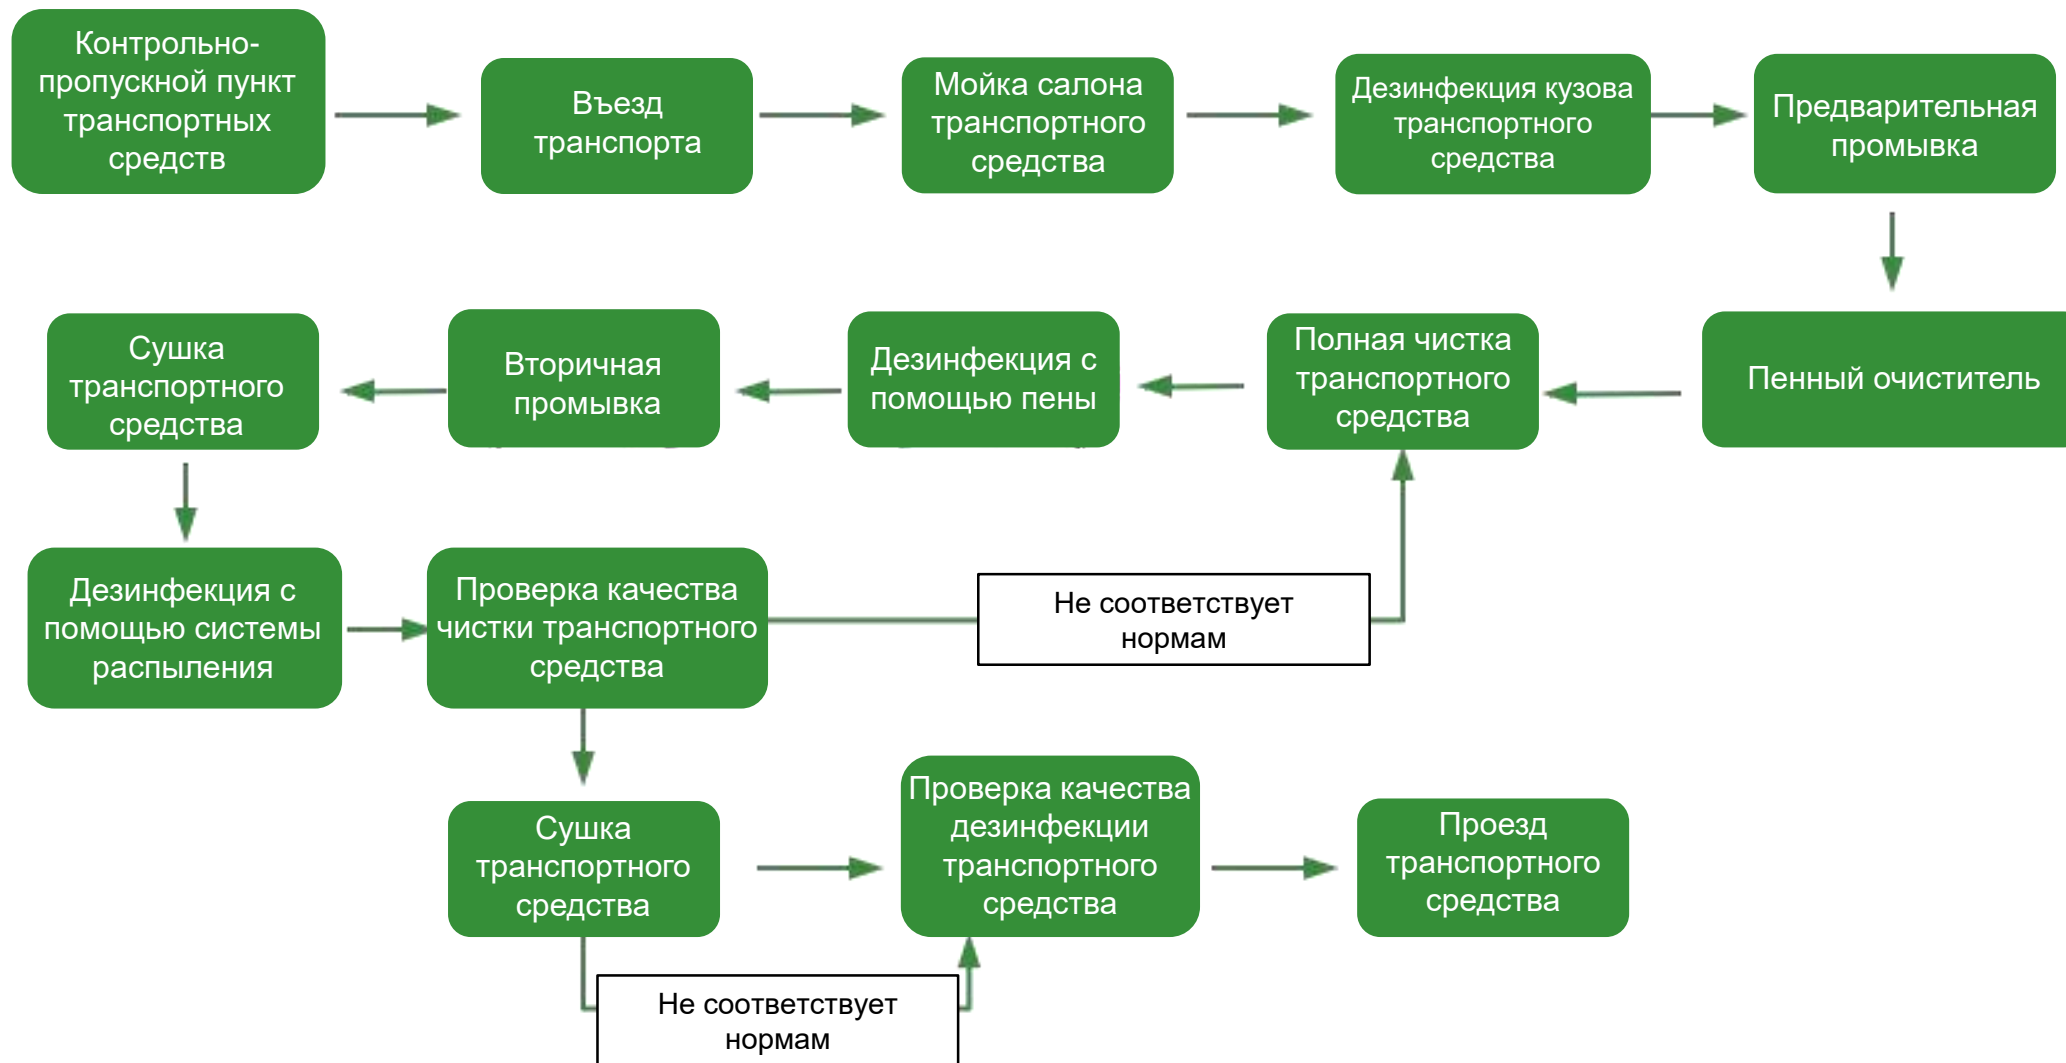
Контрольно-пропускной пункт транспортных средств

Въезд транспорта

Мойка салона транспортного средства

Дезинфекция кузова транспортного средства

Предварительная промывка

Пенный очиститель

Полная чистка транспортного средства

Дезинфекция с помощью пены

Вторичная промывка

Сушка транспортного средства

Дезинфекция с помощью системы распыления

Проверка качества чистки транспортного средства

Не соответствует нормам

Сушка транспортного средства

Проверка качества дезинфекции транспортного средства

Проезд транспортного средства

Не соответствует нормам